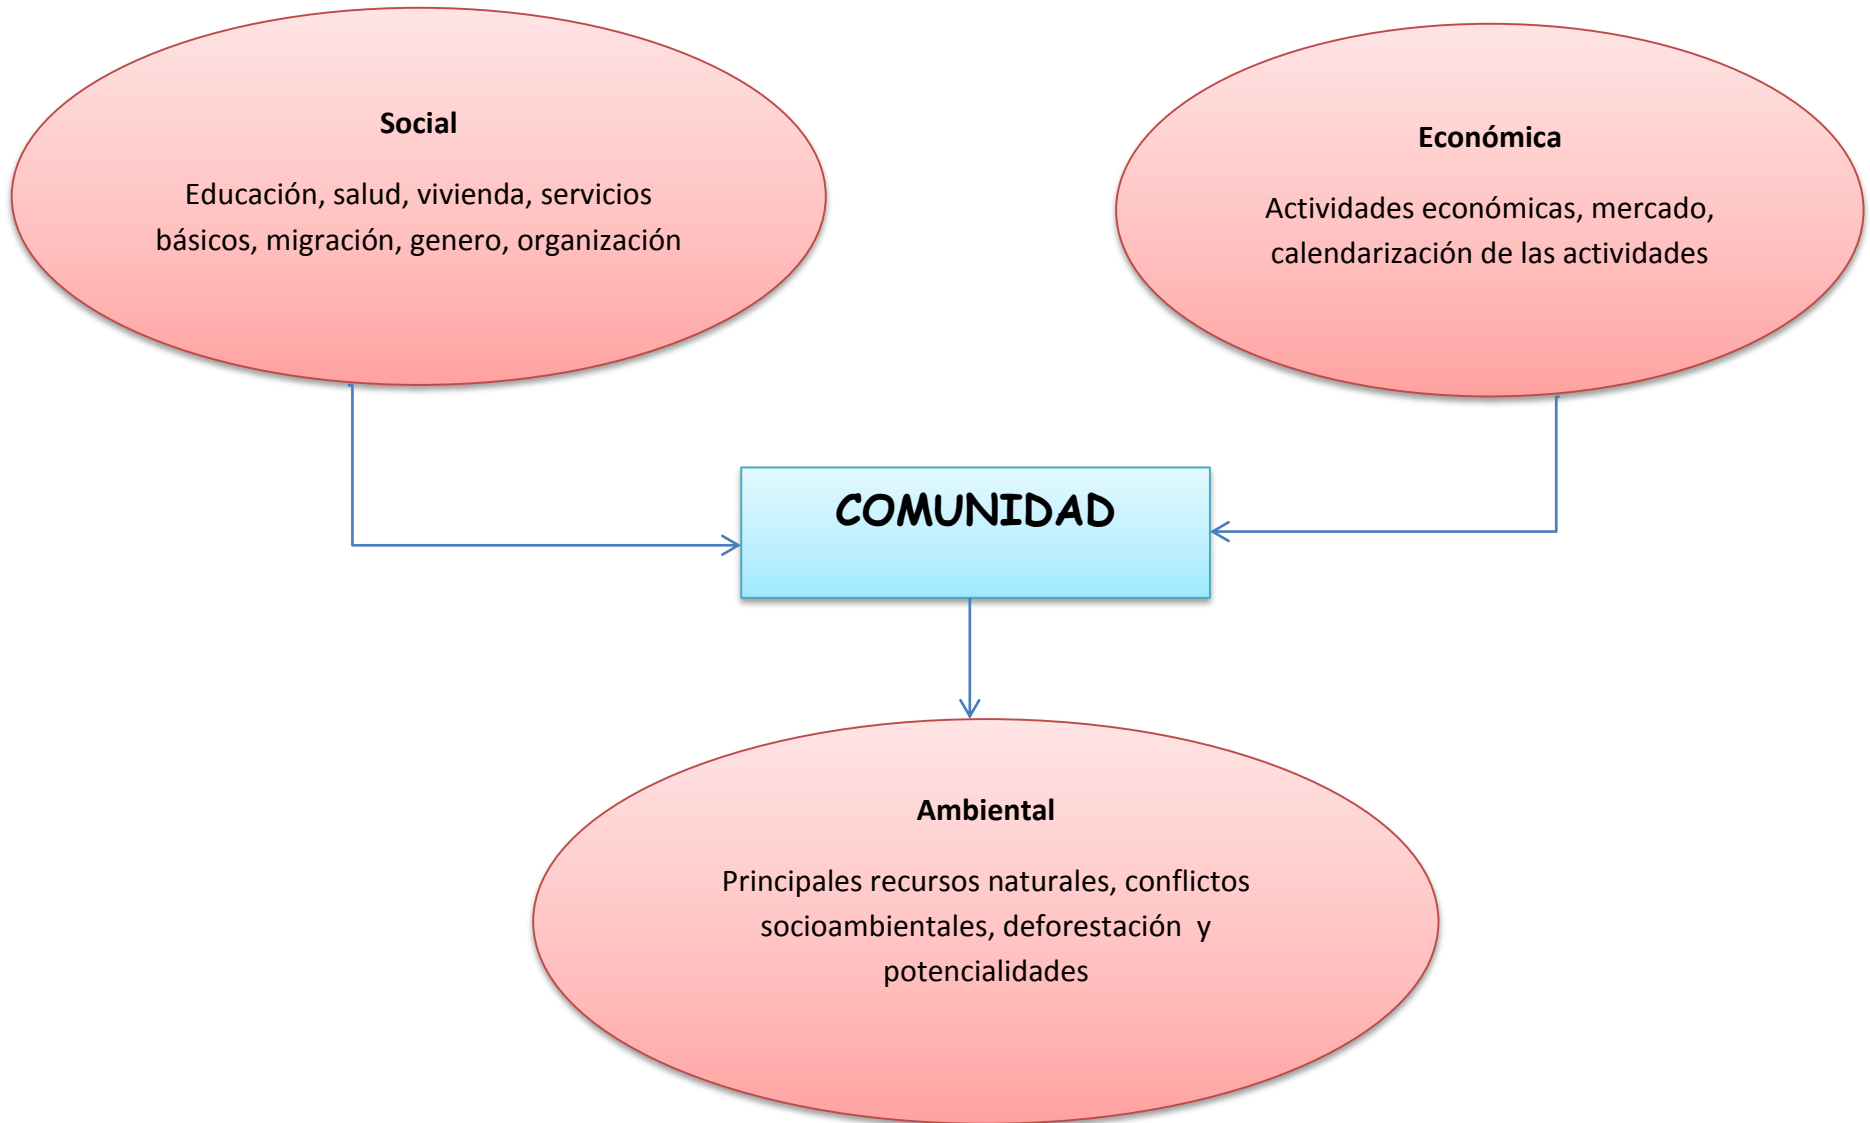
Social

Educación, salud, vivienda, servicios básicos, migración, genero, organización

Económica

Actividades económicas, mercado, calendarización de las actividades

COMUNIDAD

Ambiental

Principales recursos naturales, conflictos socioambientales, deforestación y potencialidades